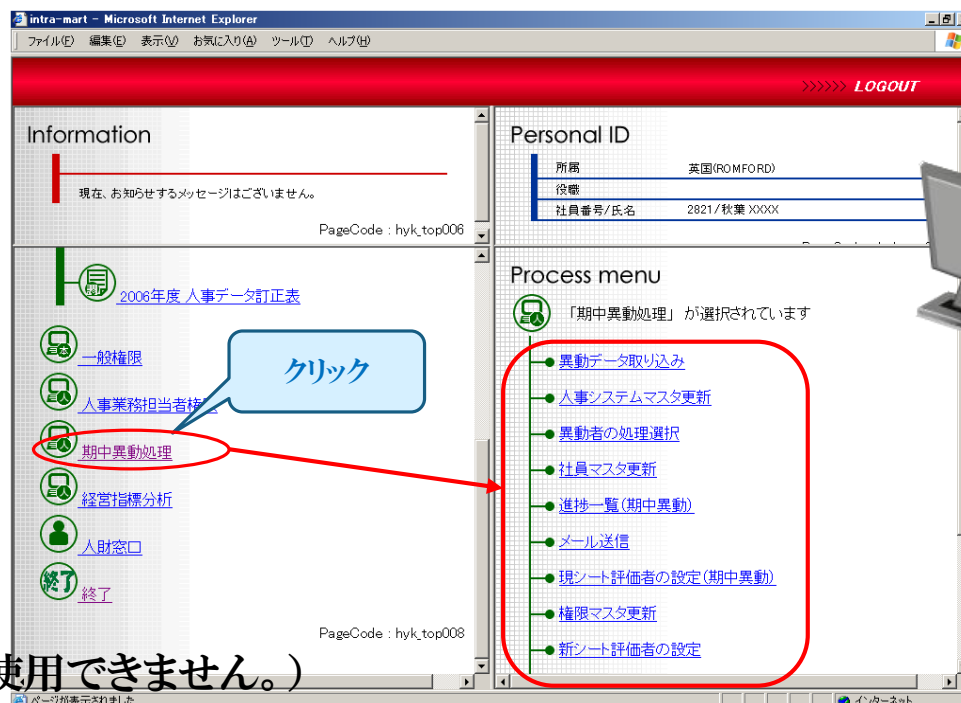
intra-mart - Microsoft Internet Explorer

ファイル(F) 編集(E) 表示(V) お気に入り(A) ツール(T) ヘルプ(H)

>>>>>> LOGOUT

Information

現在、お知らせするメッセージはございません。

PageCode : hyk_top006

Personal ID

| 所属 | 英国(ROMFORD) |
|---|---|
| 役職 | |
| 社員番号/氏名 | 2821/秋葉 XXXX |

2006年度 人事データ訂正表

一般権限

人事業務担当者権限

期中異動処理

経営指標分析

人財窓口

終了

クリック

PageCode : hyk_top008

Process menu

「期中異動処理」が選択されています

異動データ取り込み

人事システムマスタ更新

異動者の処理選択

社員マスタ更新

進捗一覧(期中異動)

メール送信

現シート評価者の設定(期中異動)

権限マスタ更新

新シート評価者の設定

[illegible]使用できません。)

ページが表示されました

インターネット